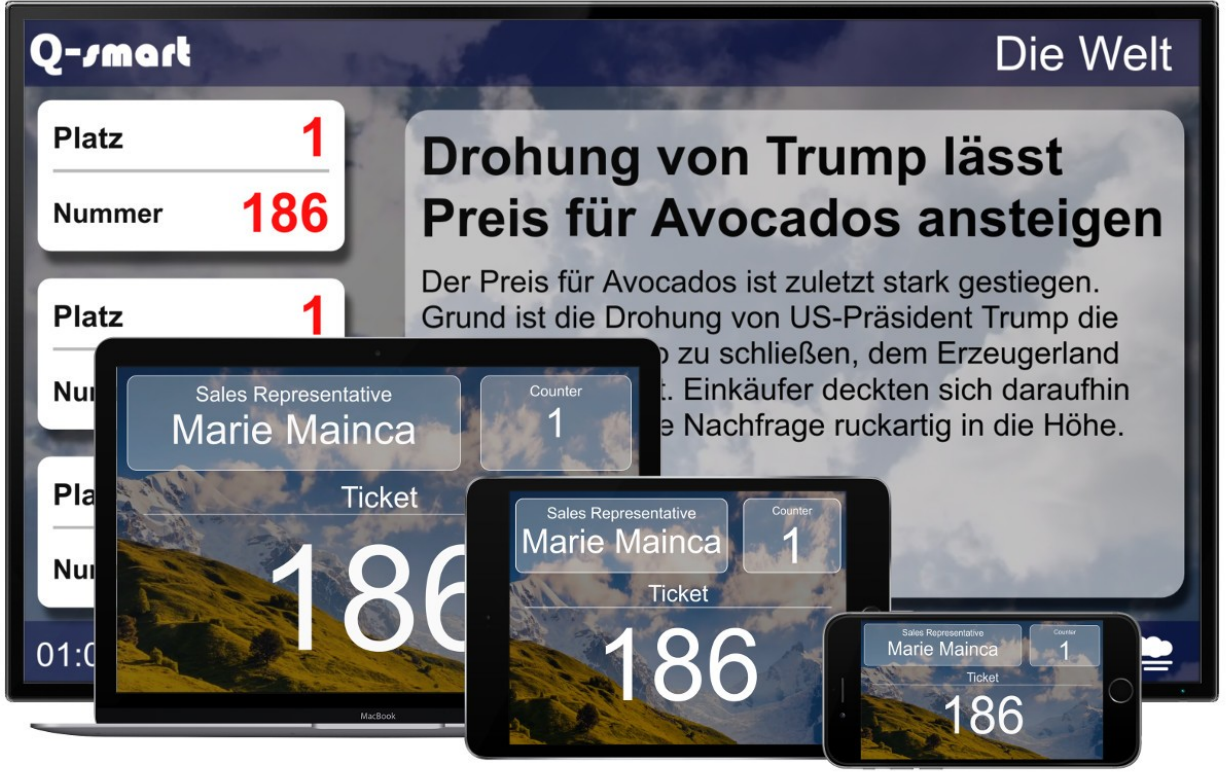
Q-smart

Die Welt

Platz 1
Nummer 186

Platz 1
Nu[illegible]

Pla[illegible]
Nu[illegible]

01:0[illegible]

Drohung von Trump lässt Preis für Avocados ansteigen

Der Preis für Avocados ist zuletzt stark gestiegen. Grund ist die Drohung von US-Präsident Trump die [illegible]o zu schließen, dem Erzeugerland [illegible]t. Einkäufer deckten sich daraufhin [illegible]e Nachfrage ruckartig in die Höhe.

Sales Representative
Marie Mainca
Counter
1
Ticket
186

MacBook

Sales Representative
Marie Mainca
Counter
1
Ticket
186

Sales Representative
Marie Mainca
Counter
1
Ticket
186